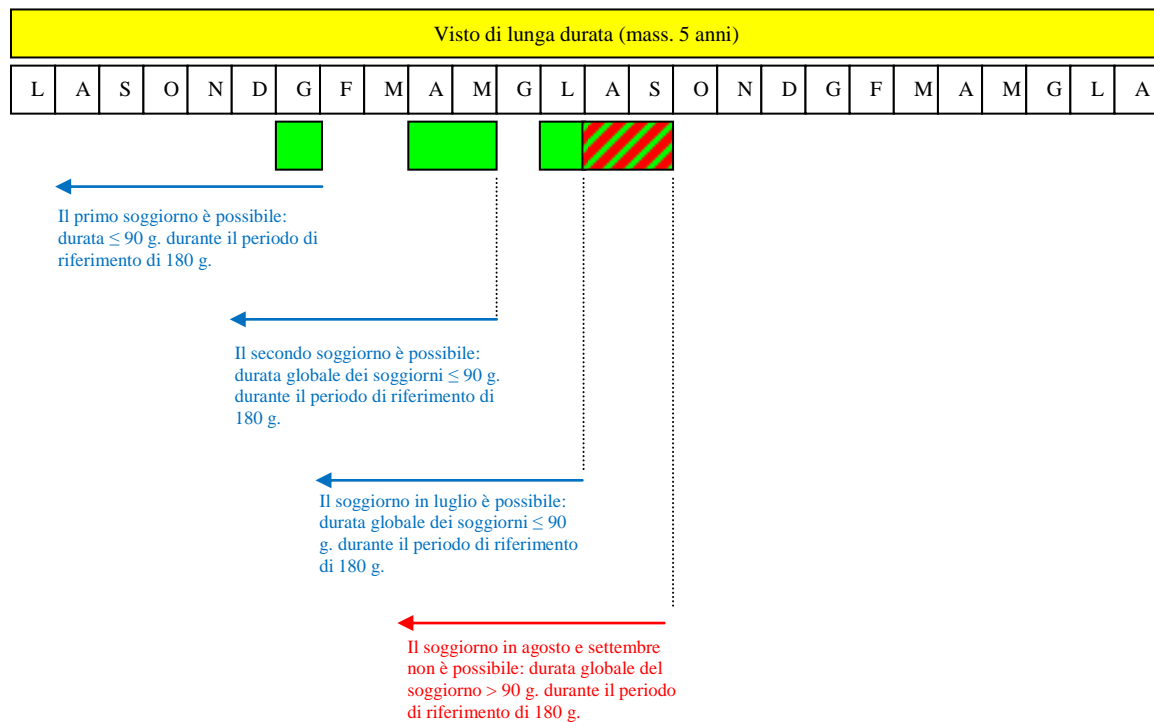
Visto di lunga durata (mass. 5 anni)

| L | A | S | O | N | D | G | F | M | A | M | G | L | A | S | O | N | D | G | F | M | A | M | G | L | A |
|---|---|---|---|---|---|---|---|---|---|---|---|---|---|---|---|---|---|---|---|---|---|---|---|---|---|

Il primo soggiorno è possibile: durata ≤ 90 g. durante il periodo di riferimento di 180 g.

Il secondo soggiorno è possibile: durata globale dei soggiorni ≤ 90 g. durante il periodo di riferimento di 180 g.

Il soggiorno in luglio è possibile: durata globale dei soggiorni ≤ 90 g. durante il periodo di riferimento di 180 g.

Il soggiorno in agosto e settembre non è possibile: durata globale del soggiorno > 90 g. durante il periodo di riferimento di 180 g.